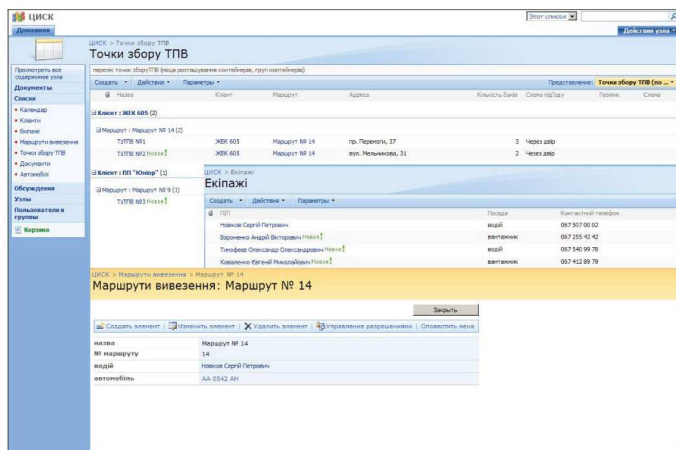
ЦИСК
Домашняя
Этот список
Действия узла

ЦИСК > Точки збору ТПВ
Точки збору ТПВ

Просмотреть все содержимое узла
Документы
Списки
• Календар
• Клієнти
• Екіпажі
• Маршрути вивезення
• Точки збору ТПВ
• Документи
• Автомобілі
Обсуждения
Узлы
Пользователи и группы
Корзина

перелік точок збору ТПВ (місця розташування контейнерів, груп контейнерів)
Создать • Действия • Параметры •
Представление: Точки збору ТПВ (по...

| Назва | Клієнт | Маршрут | Адреса | Кількість баків | Схема під'їзду | Пояснення | Схема |
|---|---|---|---|---|---|---|---|
| Клієнт : ЖЕК 605 (2) | | | | | | | |
| Маршрут : Маршрут № 14 (2) | | | | | | | |
| ТзТПВ №1 | ЖЕК 605 | Маршрут № 14 | пр. Перемоги, 37 | 3 | Через двір | | |
| ТзТПВ №2 Новое! | ЖЕК 605 | Маршрут № 14 | вул. Мельникова, 31 | 2 | Через двір | | |
| Клієнт : ПП "Юніор" (1) | | | | | | | |
| Маршрут : Маршрут № 9 (1) | | | | | | | |
| ТзТПВ №3 Новое! | | | | | | | |

ЦИСК > Екіпажі
Екіпажі
Создать • Действия • Параметры •

| ПІП | Посада | Контактний телефон |
|---|---|---|
| Новіков Сергій Петрович | водій | 067 507 00 02 |
| Вороненко Андрій Вікторович Новое! | вантажник | 067 255 42 42 |
| Тимофеєв Олександр Олександрович Новое! | водій | 067 540 99 78 |
| Коваленко Євгеній Миколайович Новое! | вантажник | 067 412 89 79 |

ЦИСК > Маршрути вивезення > Маршрут № 14
Маршрути вивезення: Маршрут № 14

Закрыть
Создать элемент | Изменить элемент | Удалить элемент | Управление разрешениями | Оповестить меня

| назва | Маршрут № 14 |
|---|---|
| № маршруту | 14 |
| водій | Новіков Сергій Петрович |
| автомобіль | АА 0542 АН |